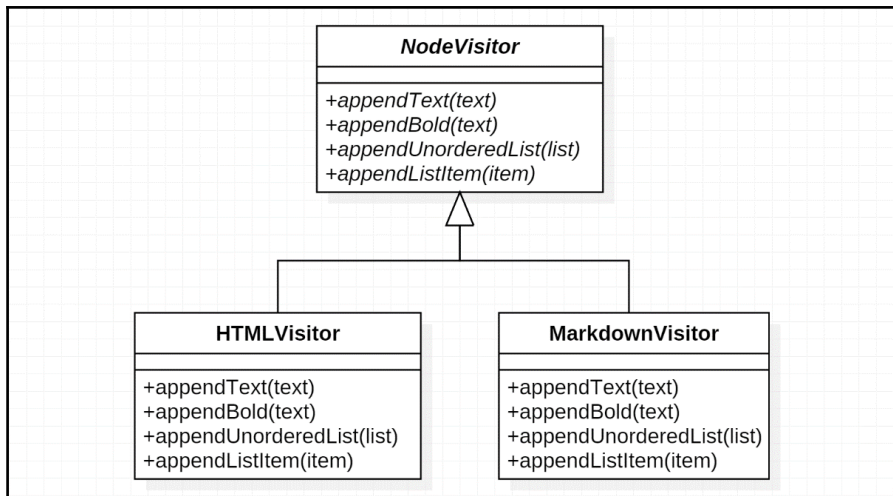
NodeVisitor

+appendText(text)
+appendBold(text)
+appendUnorderedList(list)
+appendListItem(item)

HTMLVisitor

+appendText(text)
+appendBold(text)
+appendUnorderedList(list)
+appendListItem(item)

MarkdownVisitor

+appendText(text)
+appendBold(text)
+appendUnorderedList(list)
+appendListItem(item)